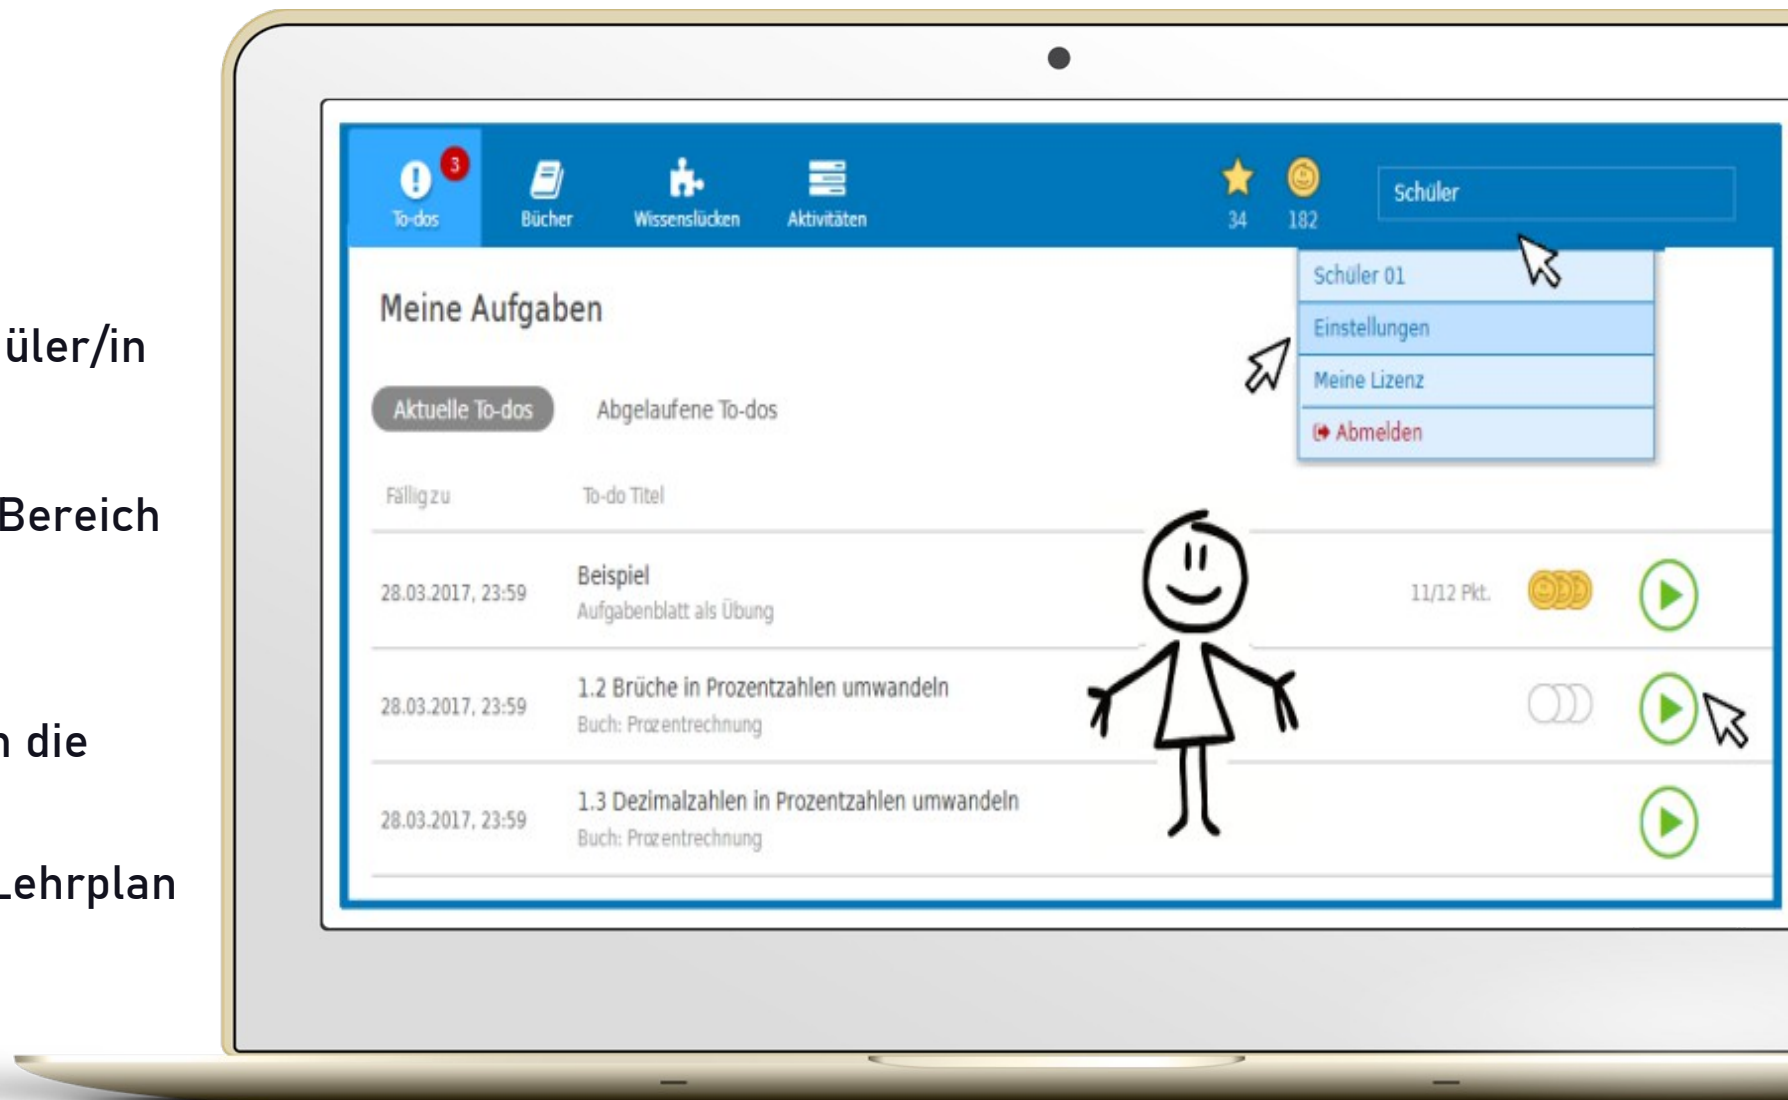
üler/in

Bereich

n die

Lehrplan

3
To-dos
Bücher
Wissenslücken
Aktivitäten
34
182
Schüler

Schüler 01
Einstellungen
Meine Lizenz
Abmelden

Meine Aufgaben

Aktuelle To-dos
Abgelaufene To-dos

| Fällig zu | To-do Titel | | |
|---|---|---|---|
| 28.03.2017, 23:59 | Beispiel Aufgabenblatt als Übung | 11/12 Pkt. | |
| 28.03.2017, 23:59 | 1.2 Brüche in Prozentzahlen umwandeln Buch: Prozentrechnung | | |
| 28.03.2017, 23:59 | 1.3 Dezimalzahlen in Prozentzahlen umwandeln Buch: Prozentrechnung | | |